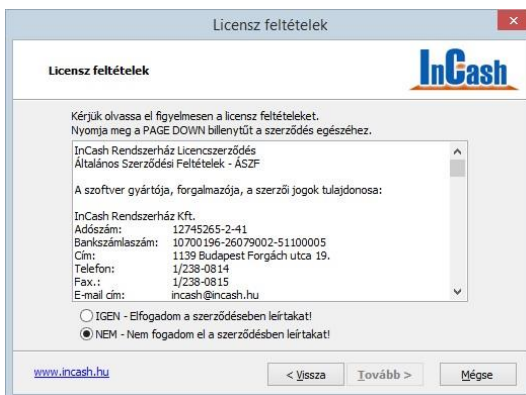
Licensz feltételek

Licensz feltételek

InCash

Kérjük olvassa el figyelmesen a licensz feltételeket.
Nyomja meg a PAGE DOWN billentyűt a szerződés egészéhez.

InCash Rendszerház Licencszerződés
Általános Szerződési Feltételek - ÁSZF

A szoftver gyártója, forgalmazója, a szerzői jogok tulajdonosa:

InCash Rendszerház Kft.

| | |
|---|---|
| Adószám: | 12745265-2-41 |
| Bankszámlaszám: | 10700196-26079002-51100005 |
| Cím: | 1139 Budapest Forgách utca 19. |
| Telefon: | 1/238-0814 |
| Fax.: | 1/238-0815 |
| E-mail cím: | incash@incash.hu |

IGEN - Elfogadom a szerződésben leírtakat!

NEM - Nem fogadom el a szerződésben leírtakat!

www.incash.hu

< Vissza

Tovább >

Mégse